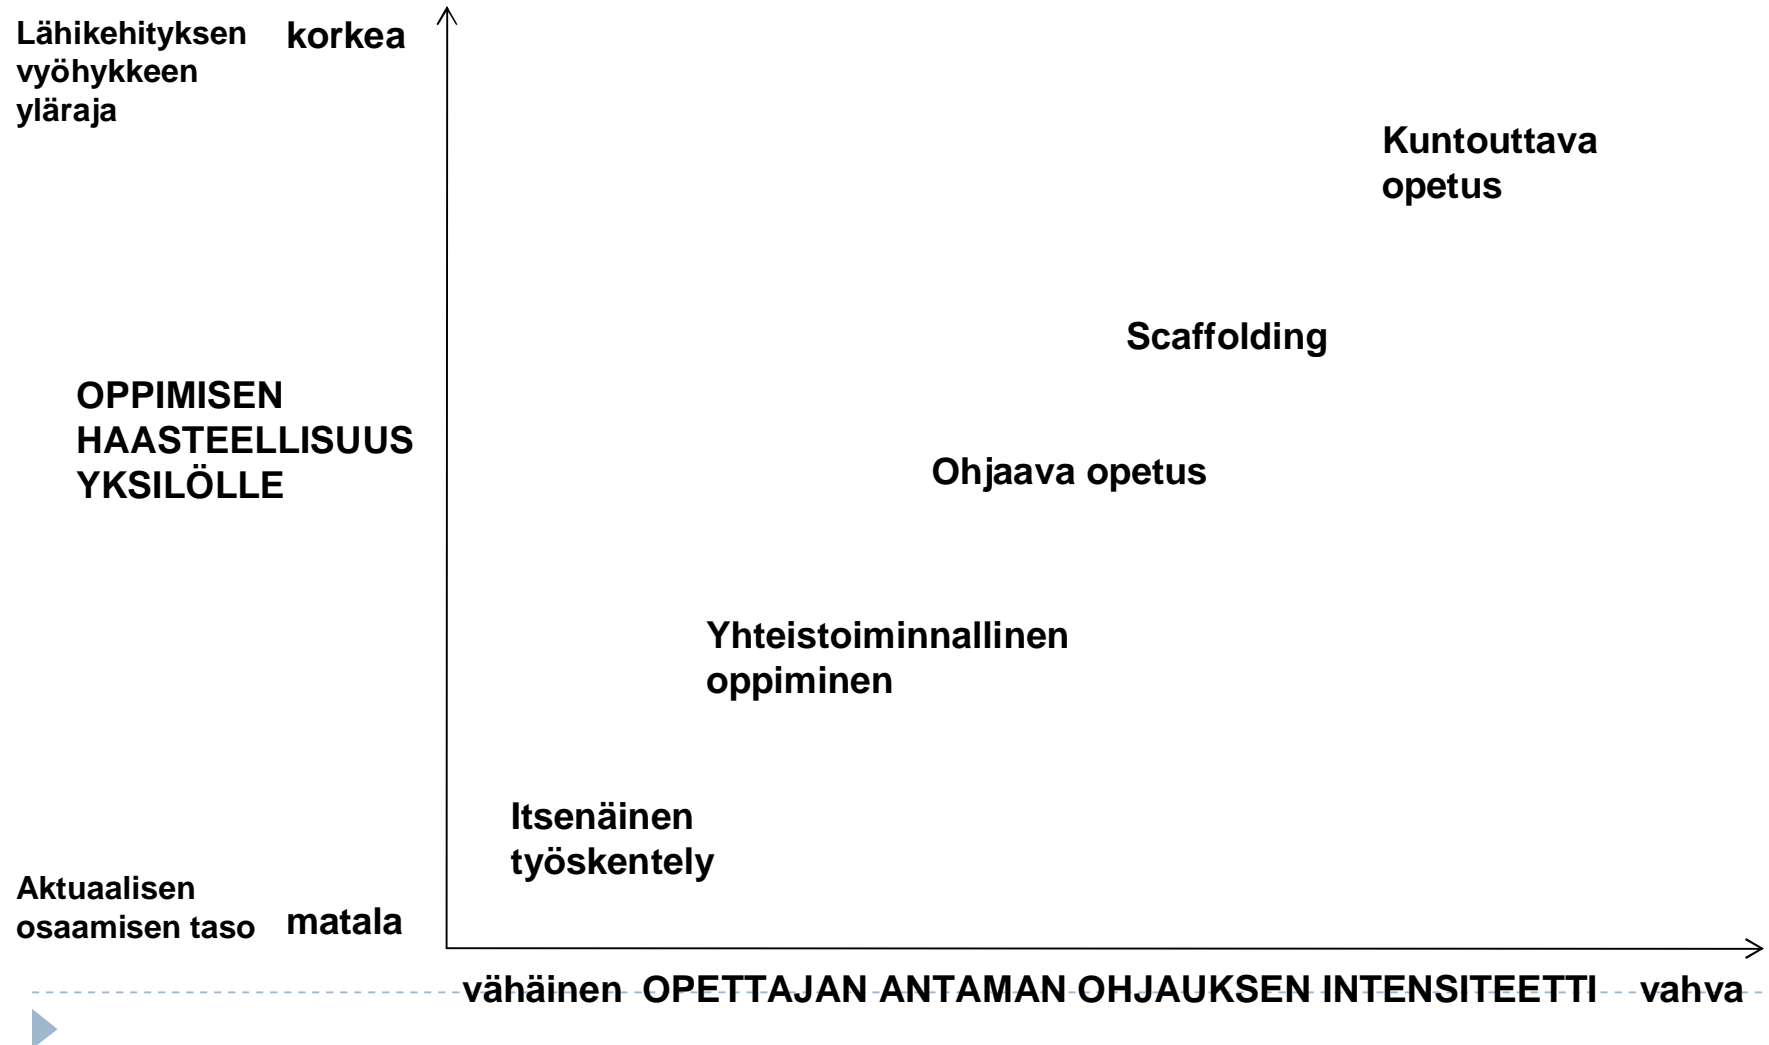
Lähikehityksen vyöhykkeen yläraja

korkea

Kuntouttava opetus

Scaffolding

OPPIMISEN HAASTEELLISUUS YKSILÖLLE

Ohjaava opetus

Yhteistoiminnallinen oppiminen

Itsenäinen työskentely

Aktuaalisen osaamisen taso

matala

vähäinen OPETTAJAN ANTAMAN OHJAUKSEN INTENSITEETTI vahva